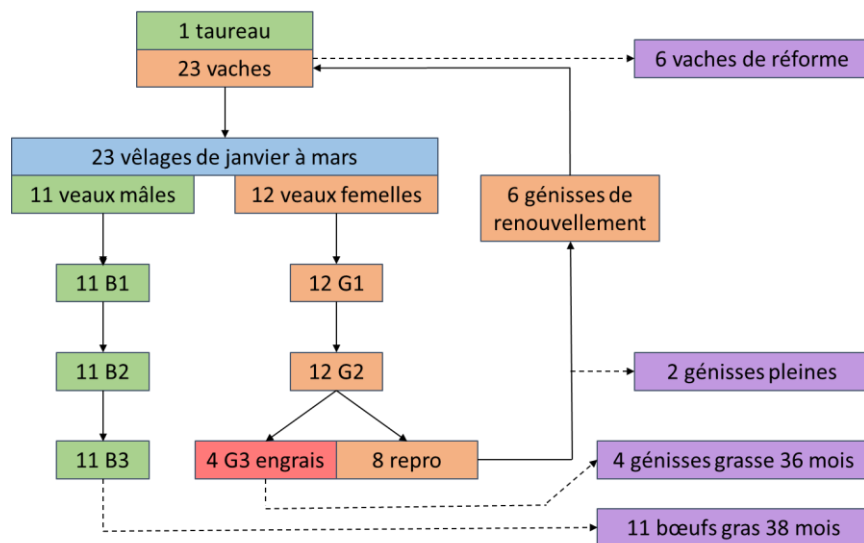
1 taureau
23 vaches
6 vaches de réforme
23 vêlages de janvier à mars
11 veaux mâles
12 veaux femelles
6 génisses de renouvellement
11 B1
12 G1
11 B2
12 G2
2 génisses pleines
11 B3
4 G3 engrais
8 repro
4 génisses grasse 36 mois
11 bœufs gras 38 mois